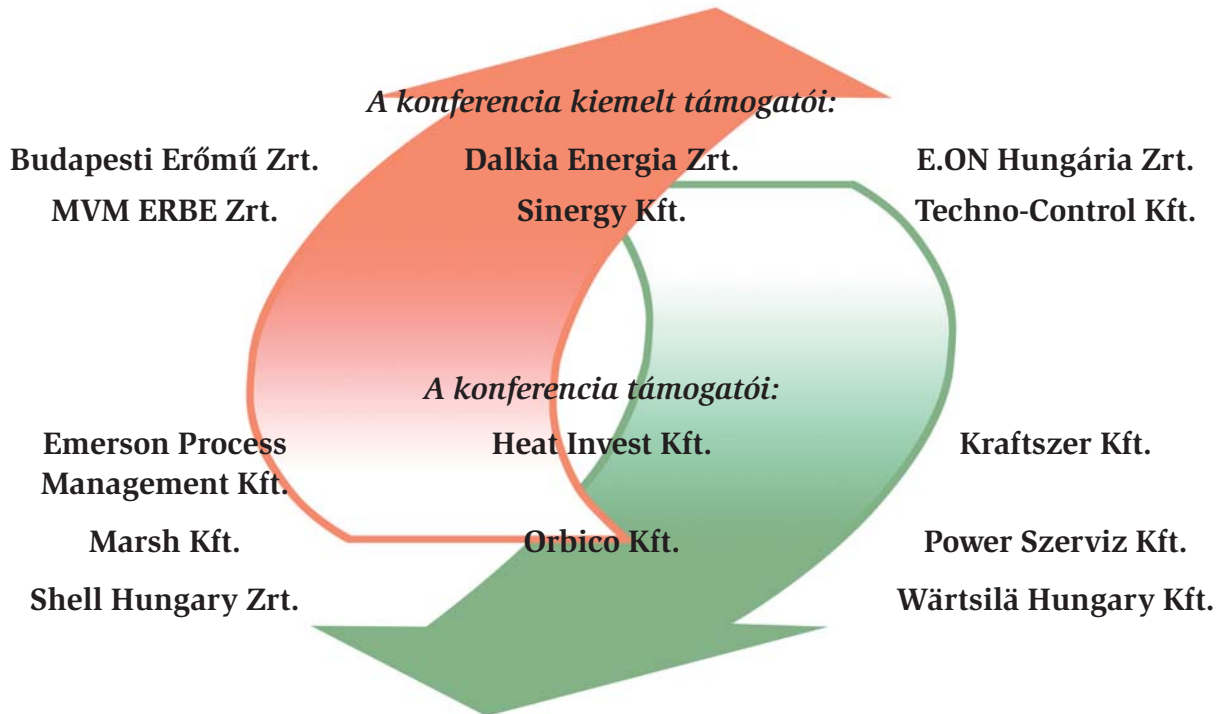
*A konferencia kiemelt támogatói:*

Budapesti Erőmű Zrt.
Dalkia Energia Zrt.
E.ON Hungária Zrt.
MVM ERBE Zrt.
Sinergy Kft.
Techno-Control Kft.

*A konferencia támogatói:*

Emerson Process Management Kft.
Heat Invest Kft.
Kraftszer Kft.
Marsh Kft.
Orbico Kft.
Power Szerviz Kft.
Shell Hungary Zrt.
Wärtsilä Hungary Kft.